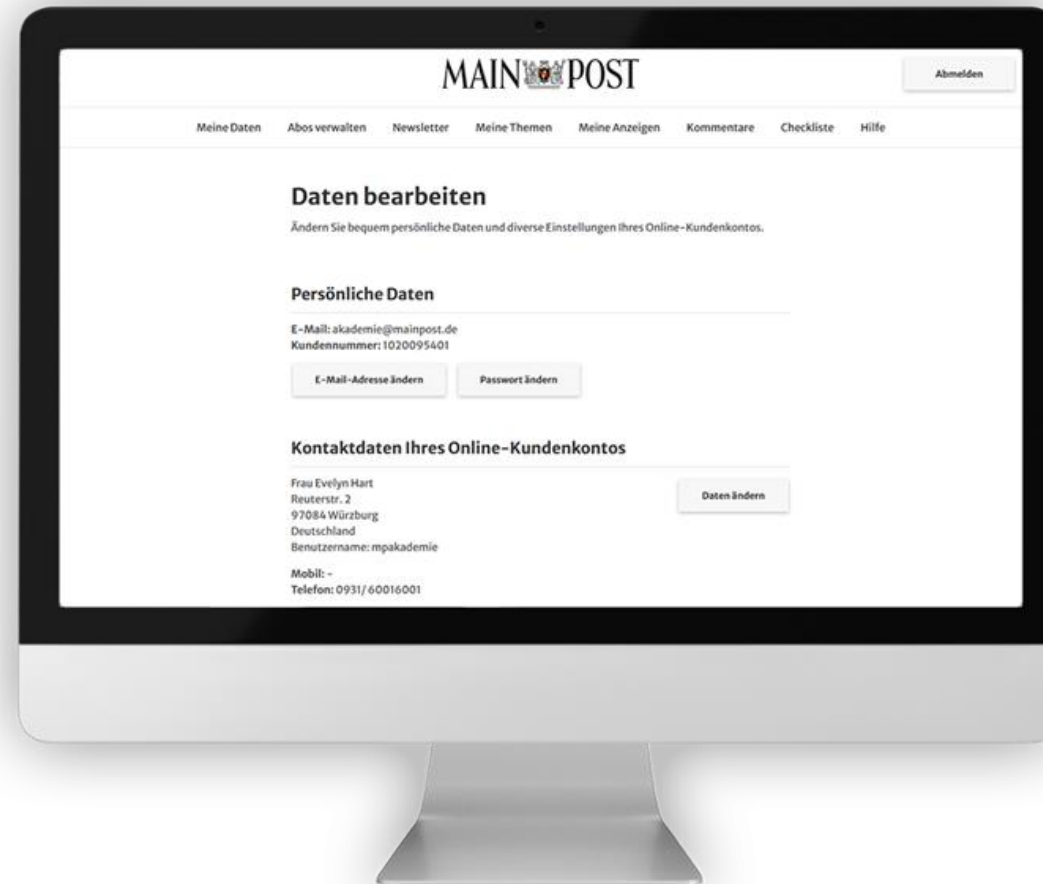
MAIN POST

Abmelden

Meine Daten Abos verwalten Newsletter Meine Themen Meine Anzeigen Kommentare Checkliste Hilfe

Daten bearbeiten

Ändern Sie bequem persönliche Daten und diverse Einstellungen Ihres Online-Kundenkontos.

Persönliche Daten

E-Mail: akademie@mainpost.de
Kundennummer: 1020095401

E-Mail-Adresse ändern

Passwort ändern

Kontaktdaten Ihres Online-Kundenkontos

Frau Evelyn Hart
Reuterstr. 2
97084 Würzburg
Deutschland
Benutzername: mpakademie

Daten ändern

Mobil: -
Telefon: 0931/ 60016001